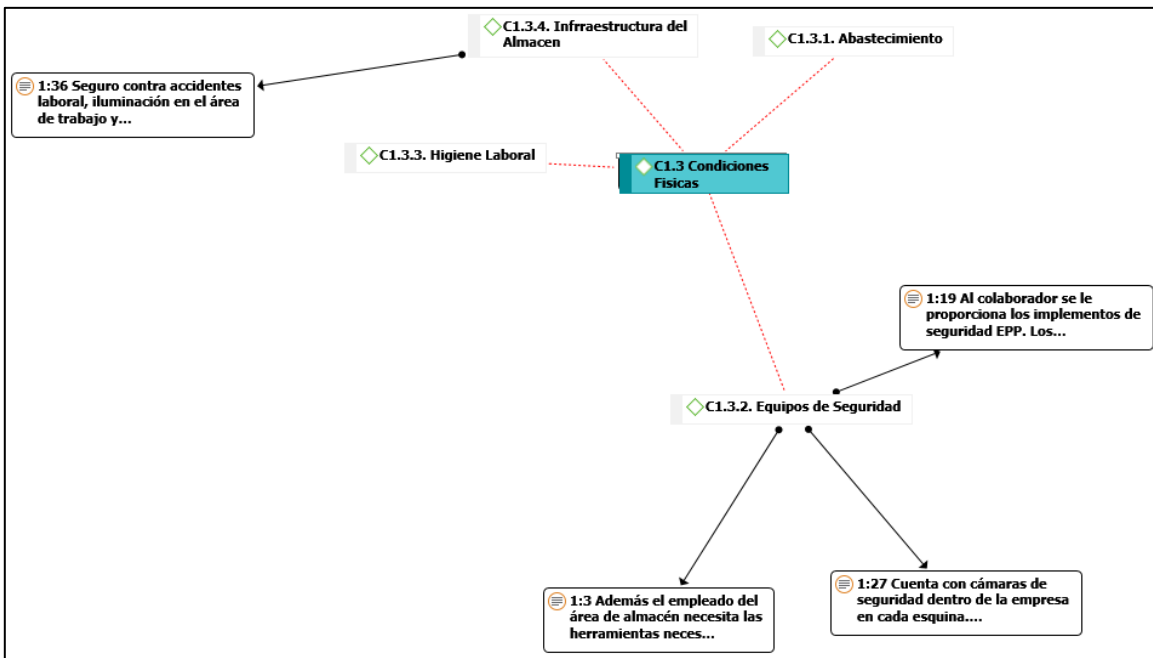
C1.3.4. Infrraestructura del Almacen

C1.3.1. Abastecimiento

1:36 Seguro contra accidentes laboral, iluminación en el área de trabajo y...

C1.3.3. Higiene Laboral

C1.3 Condiciones Fisicas

1:19 Al colaborador se le proporciona los implementos de seguridad EPP. Los...

C1.3.2. Equipos de Seguridad

1:3 Además el empleado del área de almacén necesita las herramientas neces...

1:27 Cuenta con cámaras de seguridad dentro de la empresa en cada esquina....